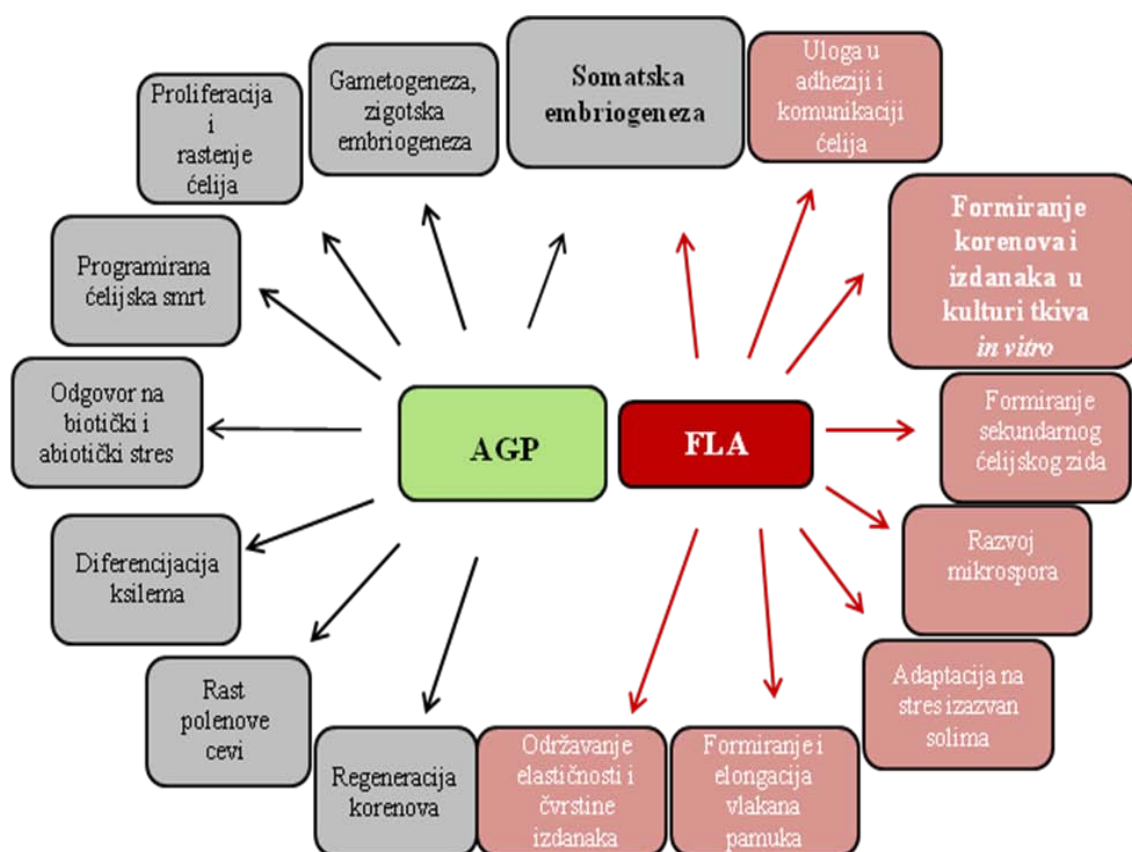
Proliferacija i rastenje ćelija

Gametogeneza, zigotska embriogeneza

Somatska embriogeneza

Uloga u adheziji i komunikaciji ćelija

Formiranje korenova i izdanaka u kulturi tkiva *in vitro*

Programirana ćelijska smrt

Odgovor na biotički i abiotički stres

AGP

FLA

Formiranje sekundarnog ćelijskog zida

Diferencijacija ksilema

Razvoj mikrospora

Adaptacija na stres izazvan solima

Rast polenove cevi

Regeneracija korenova

Održavanje elastičnosti i čvrstine izdanaka

Formiranje i elongacija vlakana pamuka